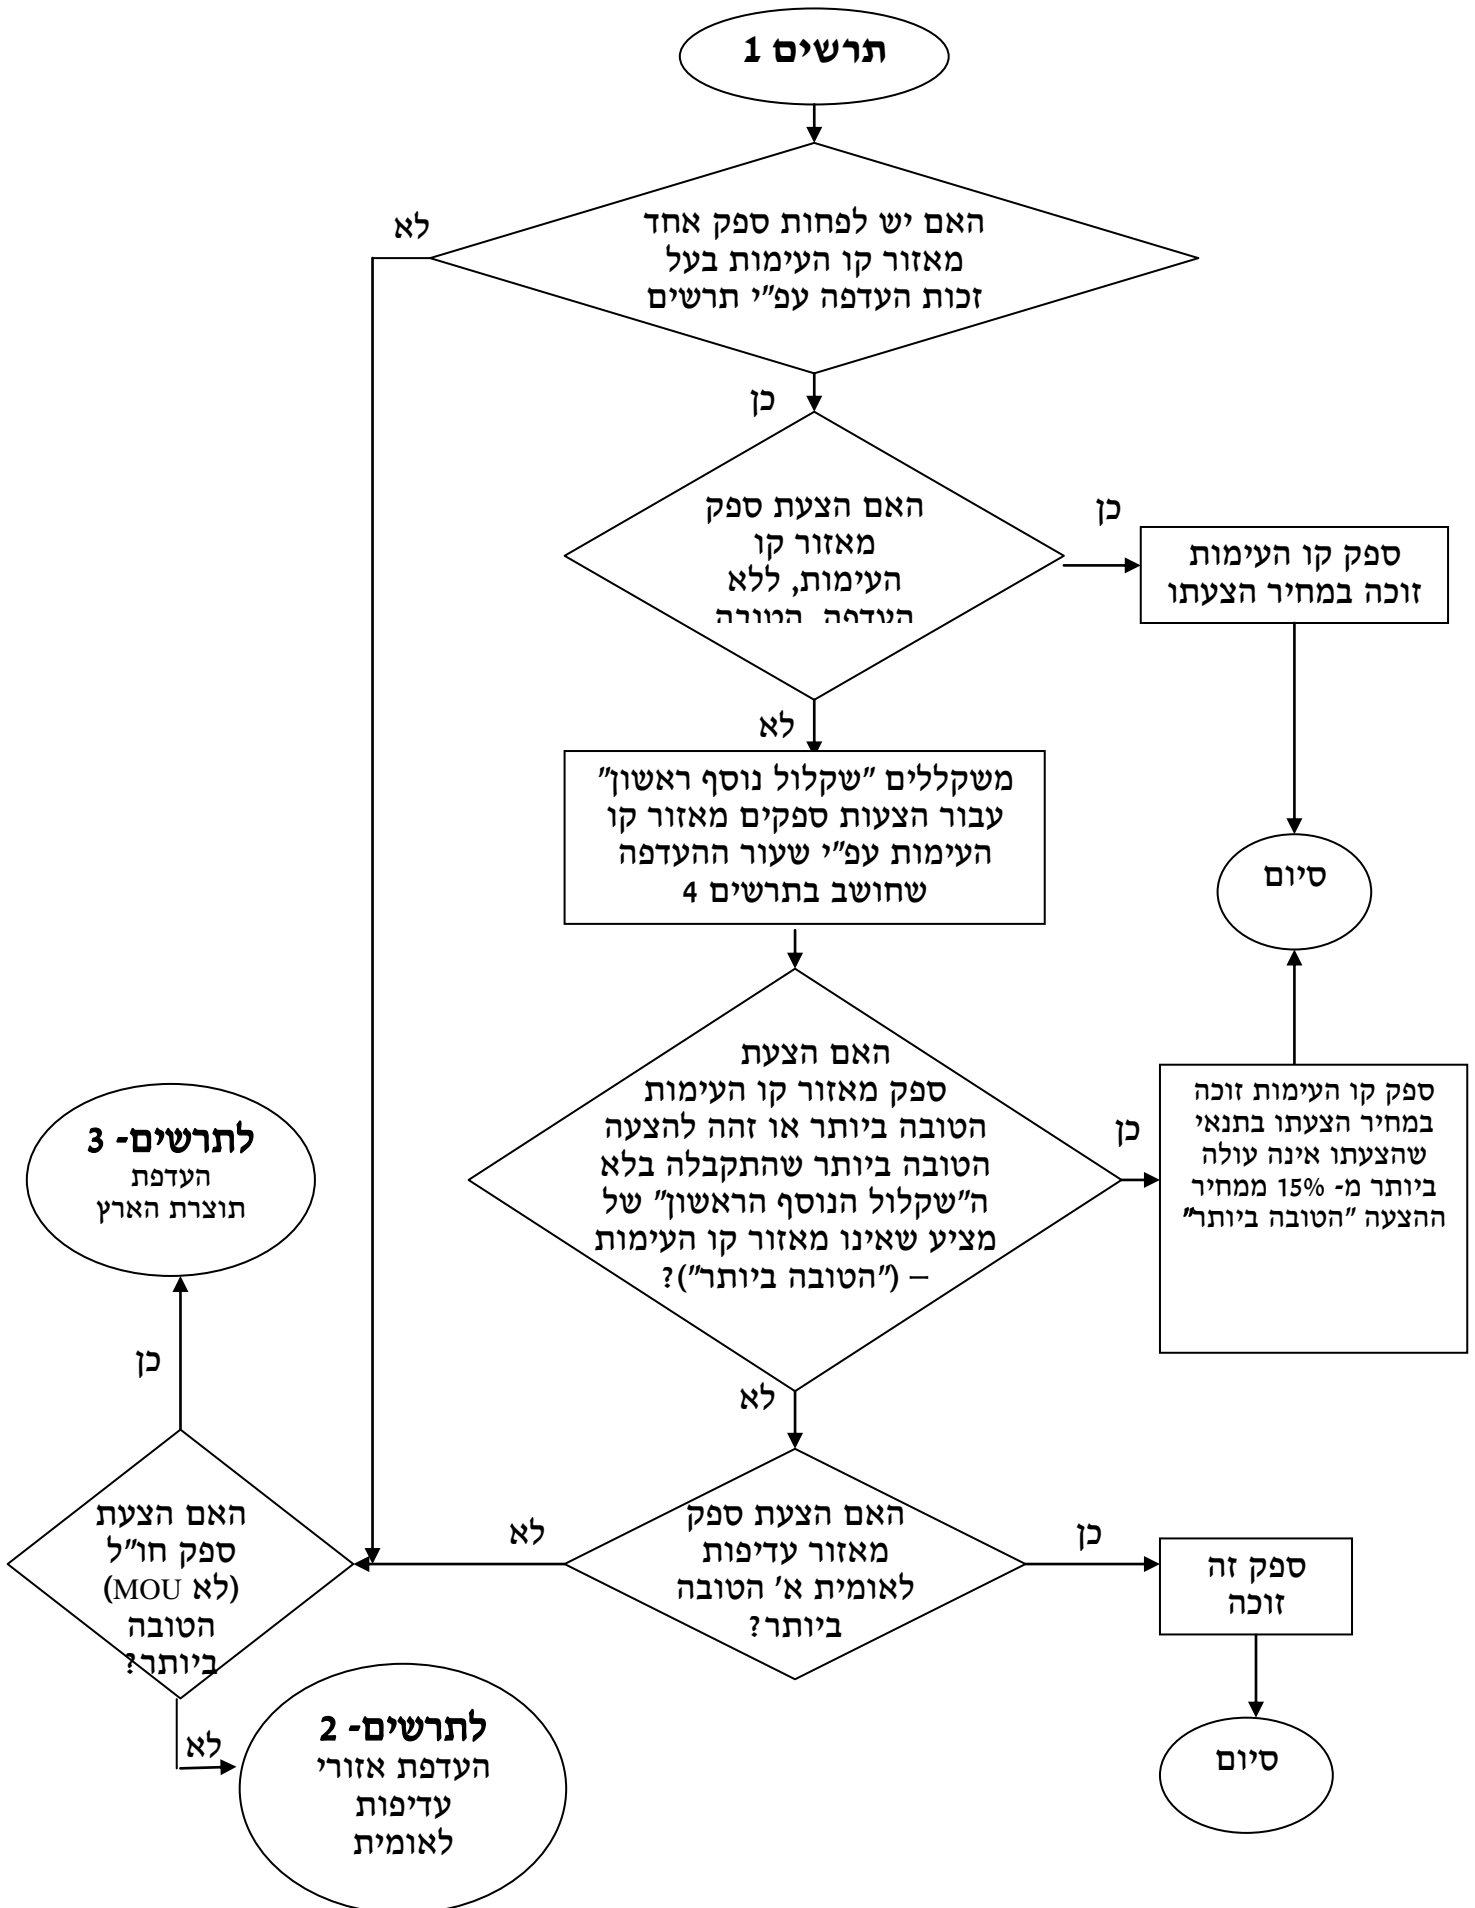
תרשים 1

האם יש לפחות ספק אחד מאזור קו העימות בעל זכות העדפה עפ"י תרשים

לא

כן

האם הצעת ספק מאזור קו העימות, ללא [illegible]

כן

ספק קו העימות זוכה במחיר הצעתו

לא

משקללים "שקלול נוסף ראשון" עבור הצעות ספקים מאזור קו העימות עפ"י שעור ההעדפה שחושב בתרשים 4

סיום

האם הצעת ספק מאזור קו העימות הטובה ביותר או זהה להצעה הטובה ביותר שהתקבלה בלא ה"שקלול הנוסף הראשון" של מציע שאינו מאזור קו העימות – ("הטובה ביותר")?

כן

ספק קו העימות זוכה במחיר הצעתו בתנאי שהצעתו אינה עולה ביותר מ- 15% ממחיר ההצעה "הטובה ביותר"

לתרשים- 3
העדפת תוצרת הארץ

כן

לא

האם הצעת ספק חו"ל (לא MOU) הטובה ביותר?

לא

האם הצעת ספק מאזור עדיפות לאומית א' הטובה ביותר?

כן

ספק זה זוכה

לא

לתרשים- 2
העדפת אזורי עדיפות לאומית

סיום